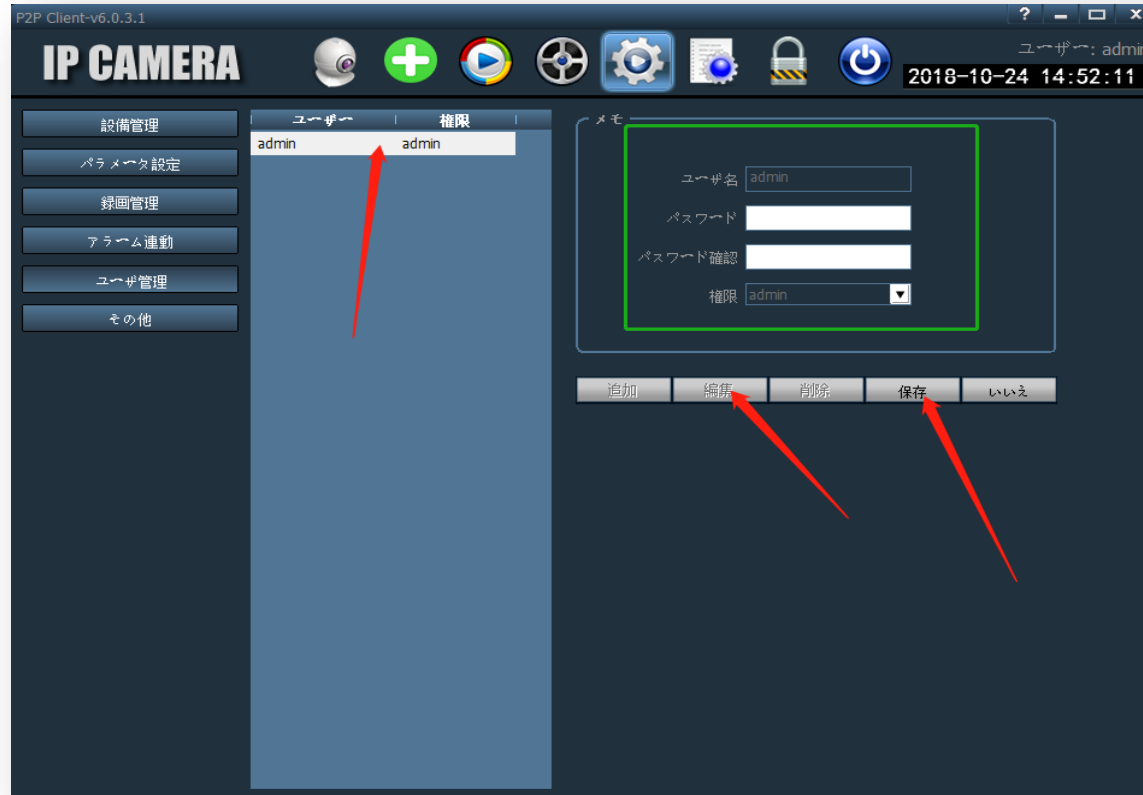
P2P Client-v6.0.3.1

? _ □ x

IP CAMERA

ユーザー: admi

2018-10-24 14:52:11

設備管理

パラメータ設定

録画管理

アラーム連動

ユーザ管理

その他

| ユーザー | 権限 |
|---|---|
| admin | admin |

メモ

ユーザ名 admin

パスワード

パスワード確認

権限 admin

追加 編集 削除 保存 いいえ